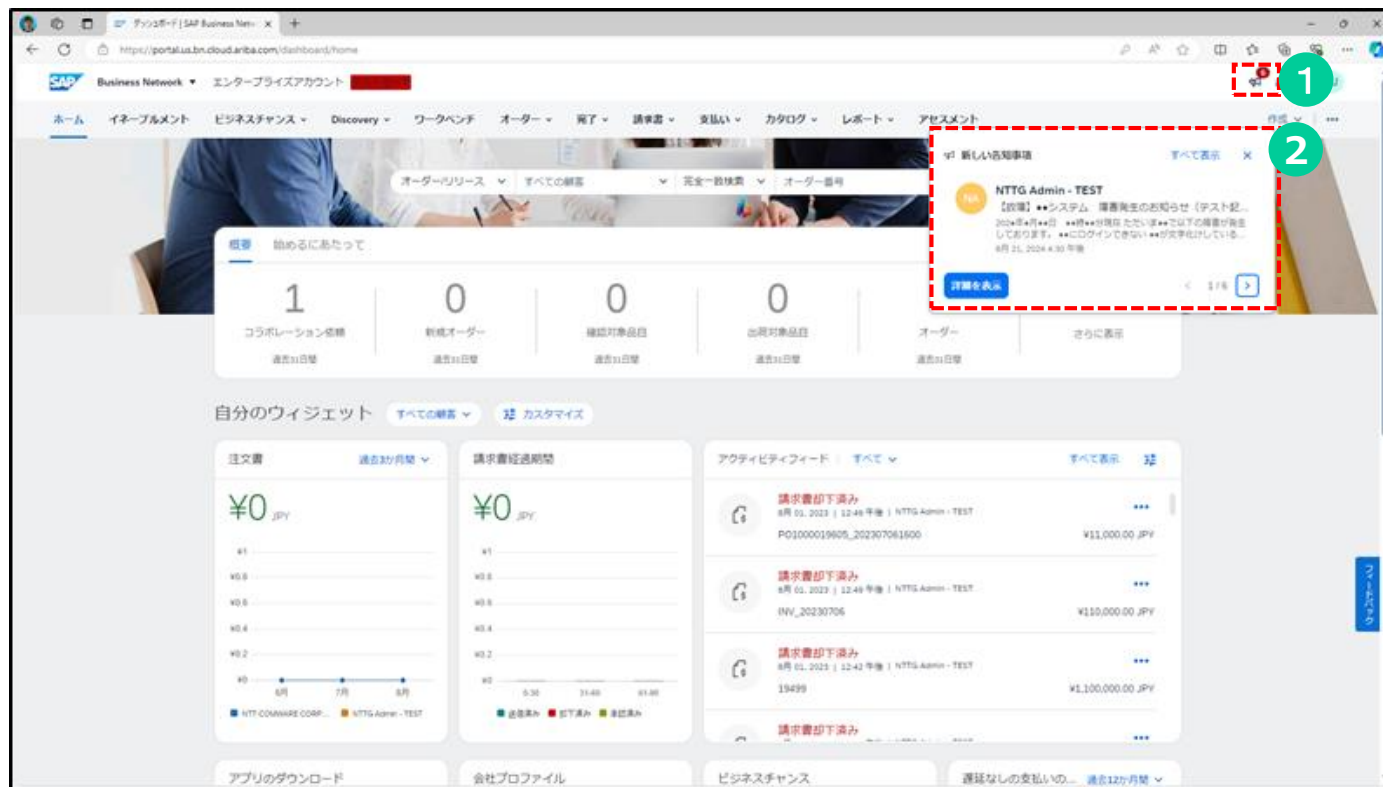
ダッシュボード | SAP Business Netw

https://portal.us.bn.cloud.ariba.com/dashboard/home

SAP Business Network ▾ エンタープライズアカウント

1

ホーム イネーブルメント ビジネスチャンス ▾ Discovery ▾ ワークベンチ オーダー ▾ 完了 ▾ 請求書 ▾ 支払い ▾ カタログ ▾ レポート ▾ アセスメント 作成 ▾ •••

2

新しい告知事項 すべて表示 ✕

NA NTTG Admin - TEST
【故障】●●システム 障害発生のお知らせ（テスト記...
202●年●月●●日 ●●時●●分現在 ただいま●●で以下の障害が発生しております。●●にログインできない ●●が文字化けしている...
6月 21, 2024 4:30 午後

詳細を表示 < 1/6 >

オーダー/リリース ▾ すべての顧客 ▾ 完全一致検索 ▾ オーダー番号

概要 始めるにあたって

| 1 | 0 | 0 | 0 | | |
|---|---|---|---|---|---|
| コラボレーション依頼 | 新規オーダー | 確認対象品目 | 出荷対象品目 | オーダー | さらに表示 |
| 過去31日間 | 過去31日間 | 過去31日間 | 過去31日間 | 過去31日間 | |

自分のウィジェット すべての顧客 ▾ カスタマイズ

注文書 過去3か月間 ▾

¥0 JPY

¥1
¥0.8
¥0.6
¥0.4
¥0.2
¥0
6月 7月 8月

NTT COMWARE CORP... NTTG Admin - TEST

請求書経過期間

¥0 JPY

¥1
¥0.8
¥0.6
¥0.4
¥0.2
¥0
0-30 31-60 61-90

送信済み 却下済み 承認済み

アクティビティフィード すべて ▾ すべて表示

請求書却下済み
8月 01, 2023 | 12:49 午後 | NTTG Admin - TEST
PO1000019605_202307061600 ¥11,000.00 JPY

請求書却下済み
8月 01, 2023 | 12:49 午後 | NTTG Admin - TEST
INV_20230706 ¥110,000.00 JPY

請求書却下済み
8月 01, 2023 | 12:42 午後 | NTTG Admin - TEST
19499 ¥1,100,000.00 JPY

請求書却下済み

フィードバック

アプリのダウンロード 会社プロファイル ビジネスチャンス 遅延なしの支払いの... 過去12か月間 ▾